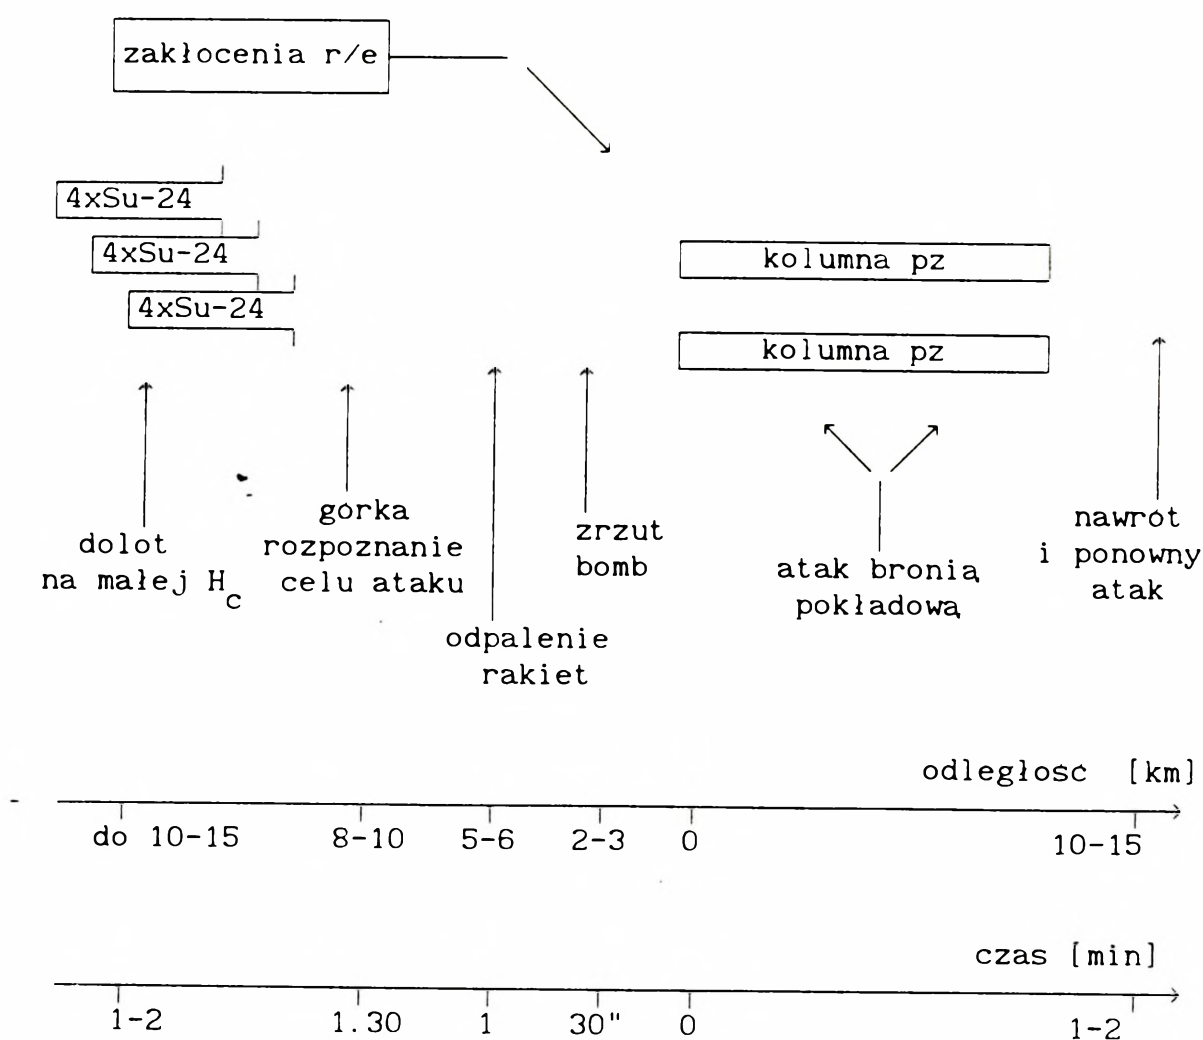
zakłocenia r/e

4xSu-24
4xSu-24
4xSu-24

kolumna pz
kolumna pz

dolot na małej $H_c$

gorka rozpoznanie celu ataku

odpalenie rakiet

zrzut bomb

atak bronią pokładową

nawrot i ponowny atak

odległosc [km]

do 10-15 8-10 5-6 2-3 0 10-15

czas [min]

1-2 1.30 1 30" 0 1-2